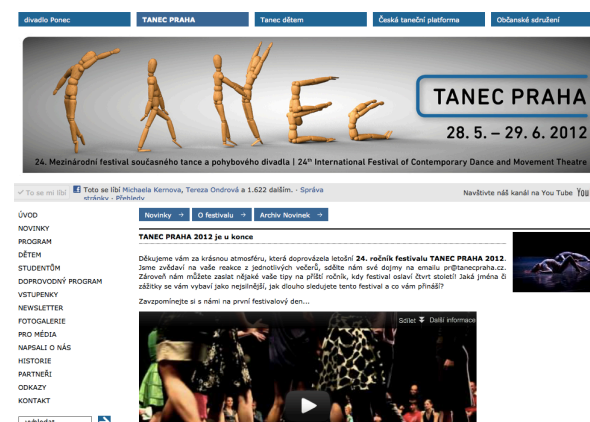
divadlo Ponec | TANEC PRAHA | Tanec dětem | Česká taneční platforma | Občanské sdružení

TANEC PRAHA
28. 5. – 29. 6. 2012

24. Mezinárodní festival současného tance a pohybového divadla | 24th International Festival of Contemporary Dance and Movement Theatre

To se mi líbí

Toto se líbí Michaela Kernova, Tereza Ondrová a 1.622 dalším. · Správa stránky · Přehledy

Navštivte náš kanál na You Tube You

ÚVOD
NOVINKY
PROGRAM
DĚTEM
STUDENTŮM
DOPROVODNÝ PROGRAM
VSTUPENKY
NEWSLETTER
FOTOGALERIE
PRO MÉDIA
NAPSALI O NÁS
HISTORIE
PARTNEŘI
ODKAZY
KONTAKT

vyhledat

Novinky → | O festivalu → | Archiv Novinek →

TANEC PRAHA 2012 je u konce

Děkujeme vám za krásnou atmosféru, která doprovázela letošní 24. ročník festivalu TANEC PRAHA 2012. Jsme zvědaví na vaše reakce z jednotlivých večerů, sdělte nám své dojmy na emailu pr@tanecpraha.cz. Zároveň nám můžete zaslat nějaké vaše tipy na příští ročník, kdy festival oslaví čtvrt století! Jaká jména či zážitky se vám vybaví jako nejsilnější, jak dlouho sledujete tento festival a co vám přináší?

Zavzpomínejte si s námi na první festivalový den...

Sdílet | Další informace